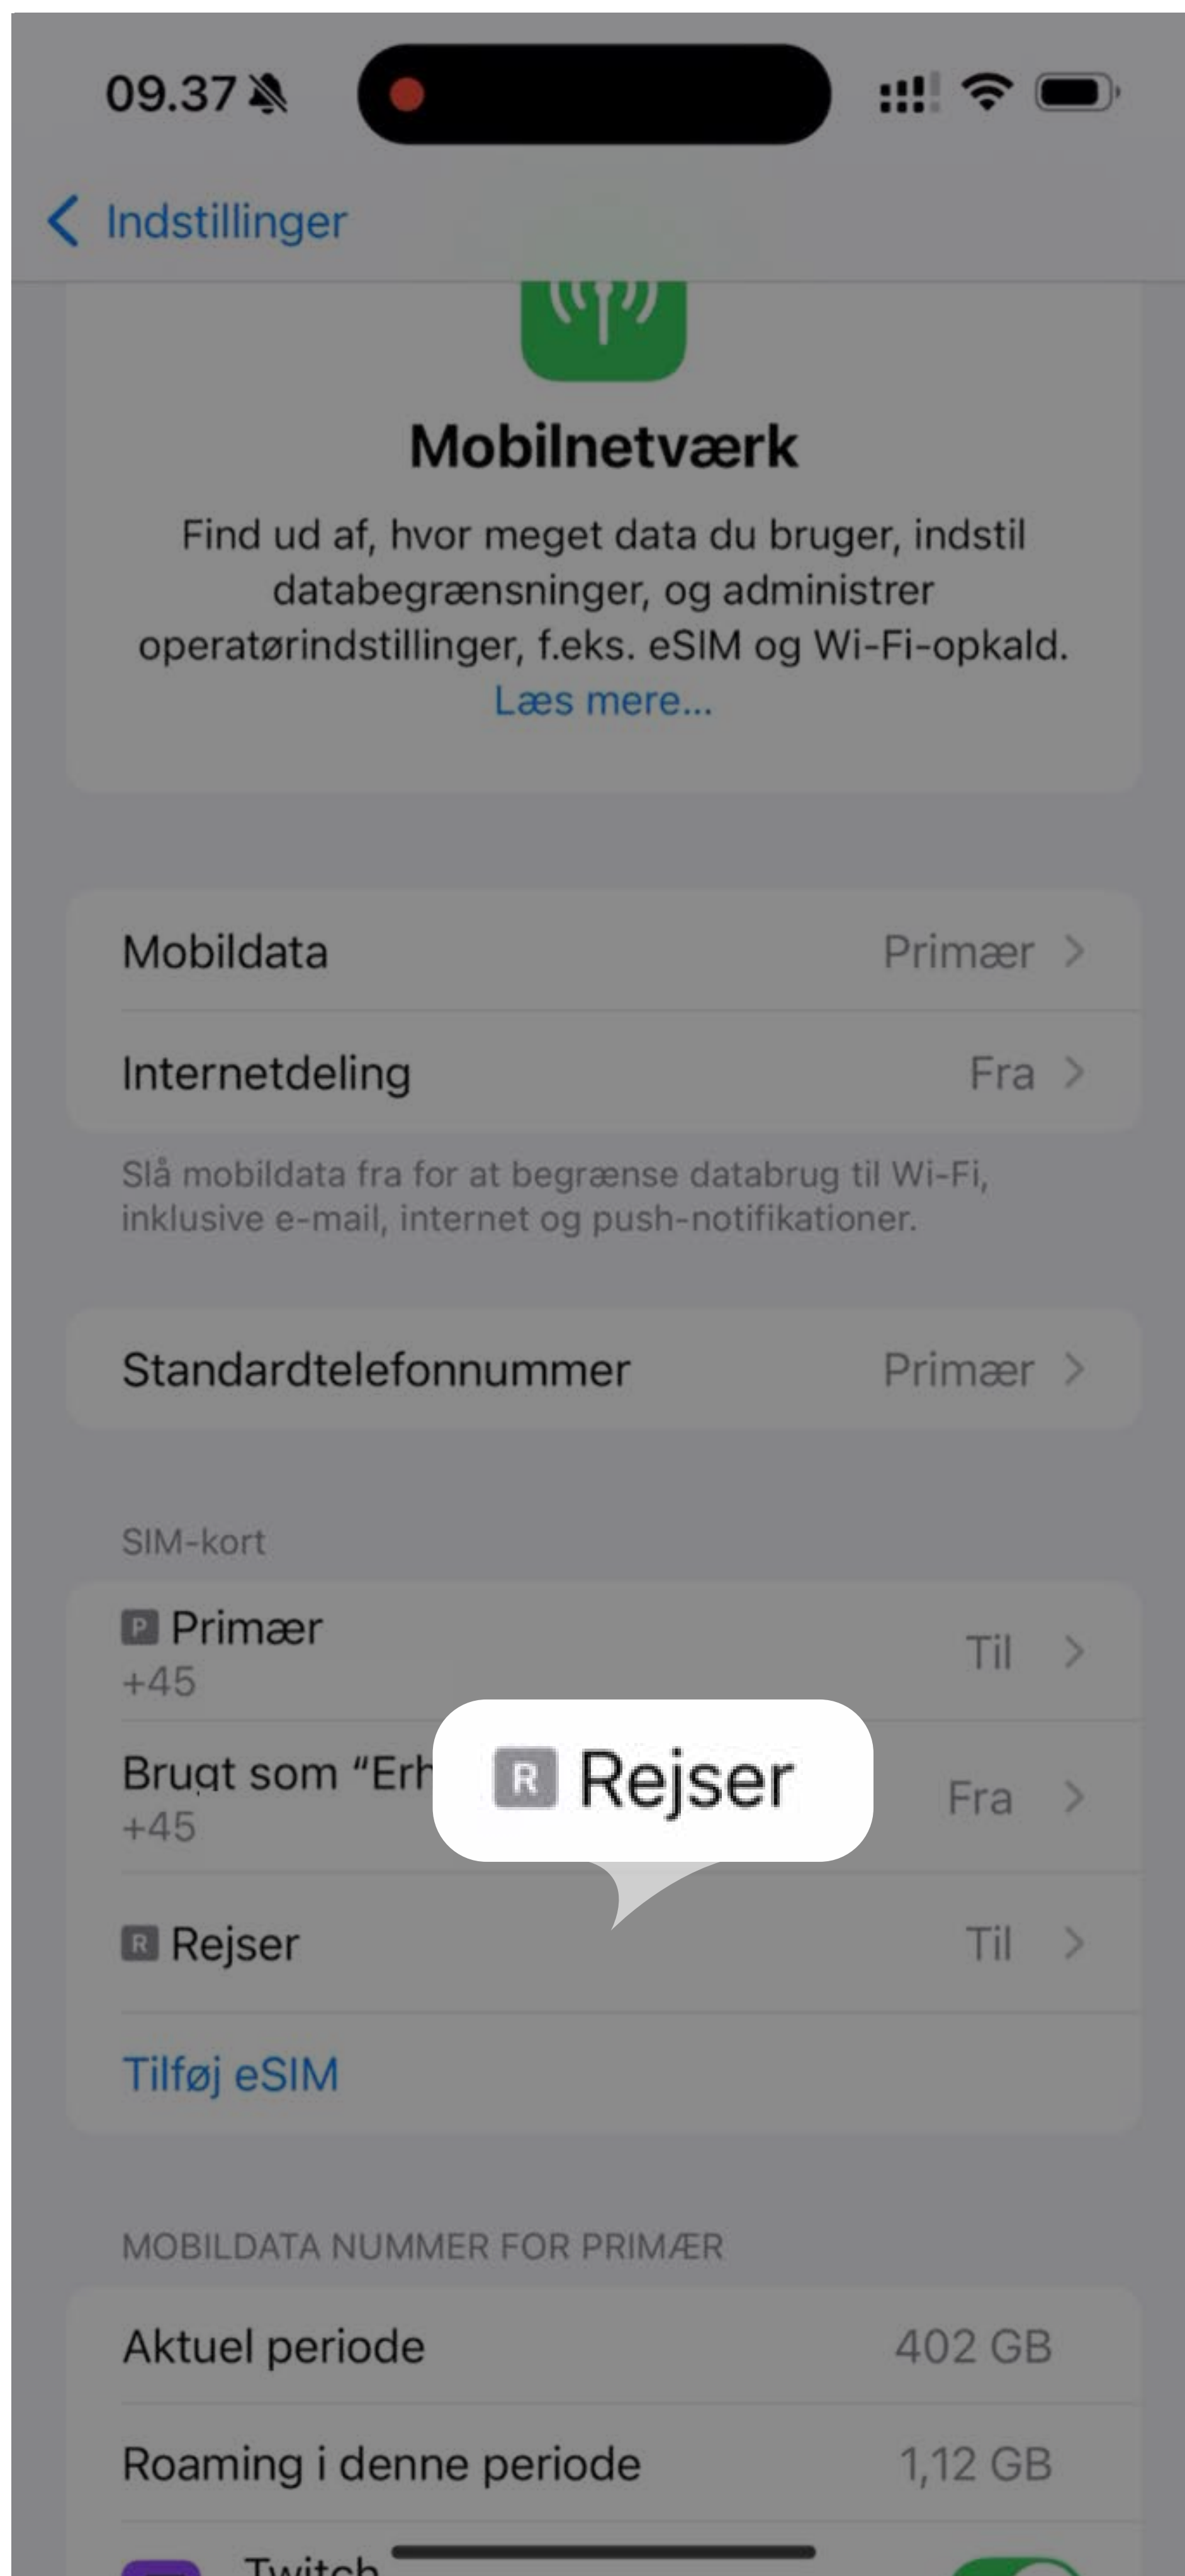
09.37

Indstillinger

Mobilnetværk

Find ud af, hvor meget data du bruger, indstil databegrænsninger, og administrer operatørindstillinger, f.eks. eSIM og Wi-Fi-opkald. Læs mere...

Mobildata Primær >

Internetdeling Fra >

Slå mobildata fra for at begrænse databrug til Wi-Fi, inklusive e-mail, internet og push-notifikationer.

Standardtelefonnummer Primær >

SIM-kort

P Primær
+45 Til >

Brugt som "Erh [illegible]
+45 Fra >

R Rejser

R Rejser Til >

Tilføj eSIM

MOBILDATA NUMMER FOR PRIMÆR

Aktuel periode 402 GB

Roaming i denne periode 1,12 GB

Twitch